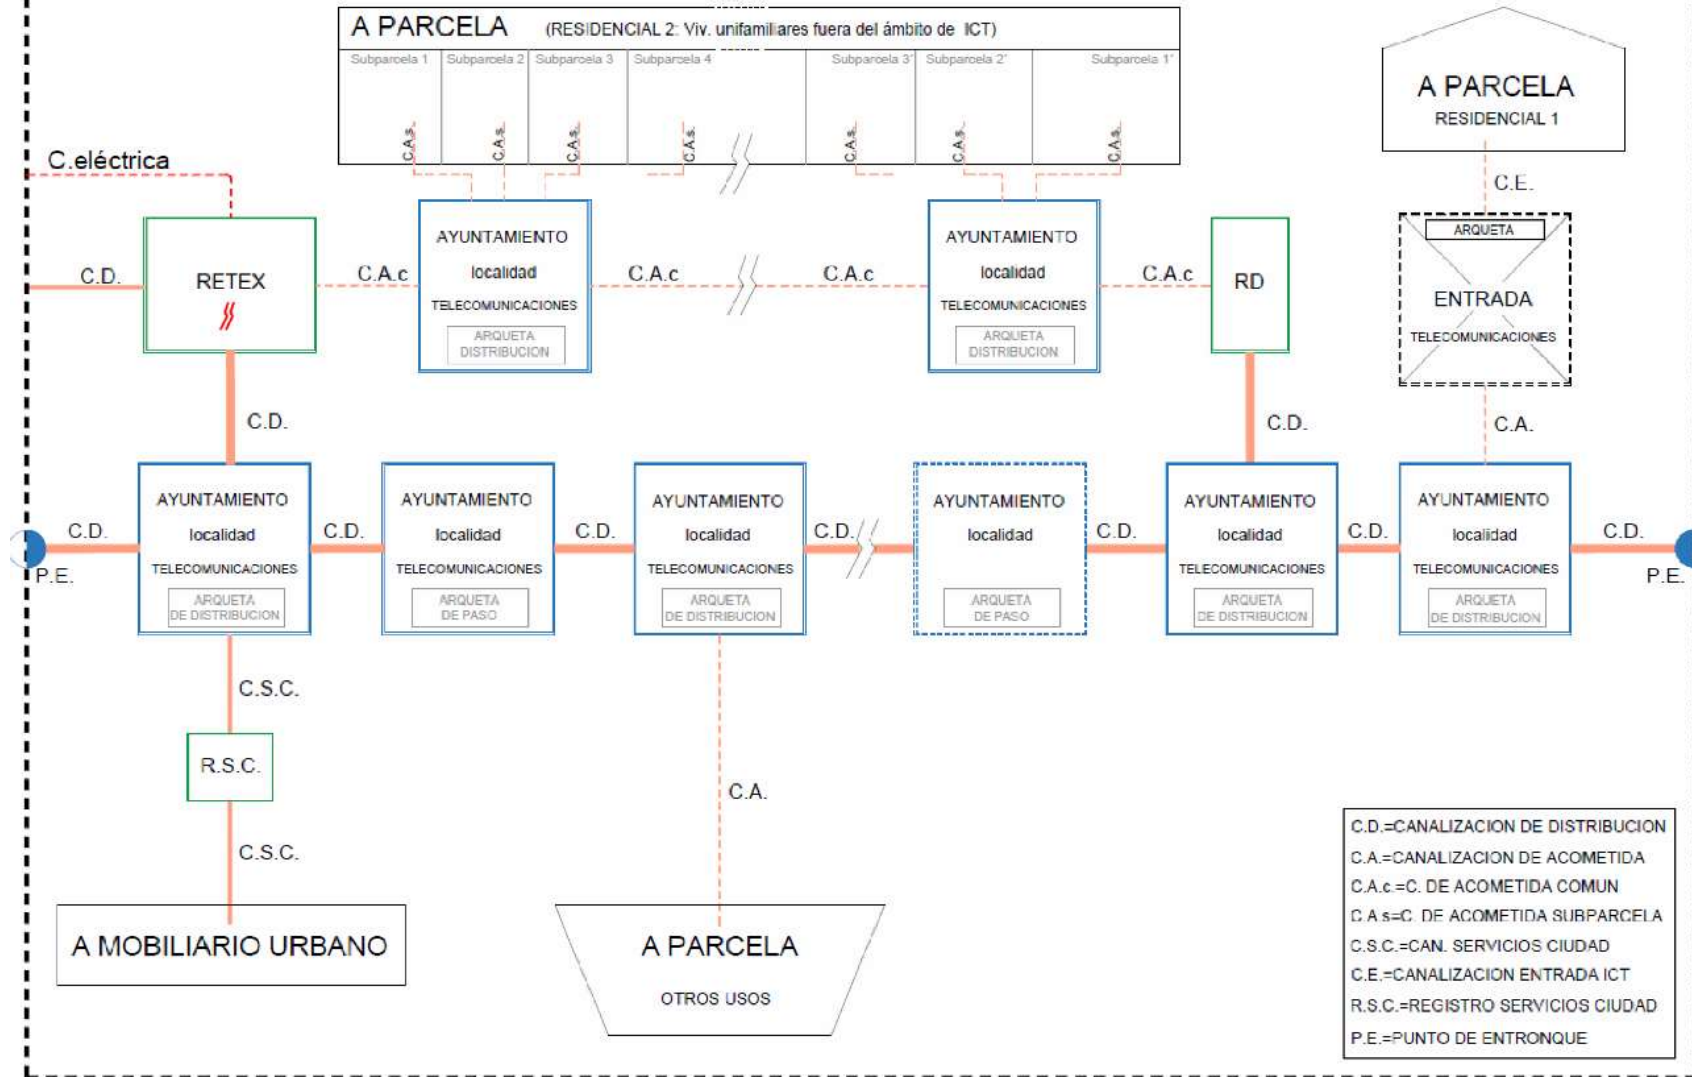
A PARCELA (RESIDENCIAL 2: Viv. unifamiliares fuera del ámbito de ICT)

Subparcela 1 | Subparcela 2 | Subparcela 3 | Subparcela 4 | Subparcela 3' | Subparcela 2' | Subparcela 1'

C.A.s. C.A.s. C.A.s. C.A.s. C.A.s. C.A.s. C.A.s.

A PARCELA
RESIDENCIAL 1

C.eléctrica

C.E.

ARQUETA
ENTRADA
TELECOMUNICACIONES

C.D.

RETEX

C.A.c

AYUNTAMIENTO
localidad
TELECOMUNICACIONES
ARQUETA DISTRIBUCION

C.A.c

C.A.c

AYUNTAMIENTO
localidad
TELECOMUNICACIONES
ARQUETA DISTRIBUCION

C.A.c

RD

C.D.

C.D.

C.A.

C.D.

AYUNTAMIENTO
localidad
TELECOMUNICACIONES
ARQUETA DE DISTRIBUCION

C.D.

AYUNTAMIENTO
localidad
TELECOMUNICACIONES
ARQUETA DE PASO

C.D.

AYUNTAMIENTO
localidad
TELECOMUNICACIONES
ARQUETA DE DISTRIBUCION

C.D.

AYUNTAMIENTO
localidad
ARQUETA DE PASO

C.D.

AYUNTAMIENTO
localidad
TELECOMUNICACIONES
ARQUETA DE DISTRIBUCION

C.D.

AYUNTAMIENTO
localidad
TELECOMUNICACIONES
ARQUETA DE DISTRIBUCION

C.D.

P.E.

P.E.

C.S.C.

R.S.C.

C.S.C.

C.A.

A MOBILIARIO URBANO

A PARCELA
OTROS USOS

C.D.=CANALIZACION DE DISTRIBUCION
C.A.=CANALIZACION DE ACOMETIDA
C.A.c.=C. DE ACOMETIDA COMUN
C.A.s=C. DE ACOMETIDA SUBPARCELA
C.S.C.=CAN. SERVICIOS CIUDAD
C.E.=CANALIZACION ENTRADA ICT
R.S.C.=REGISTRO SERVICIOS CIUDAD
P.E.=PUNTO DE ENTRONQUE